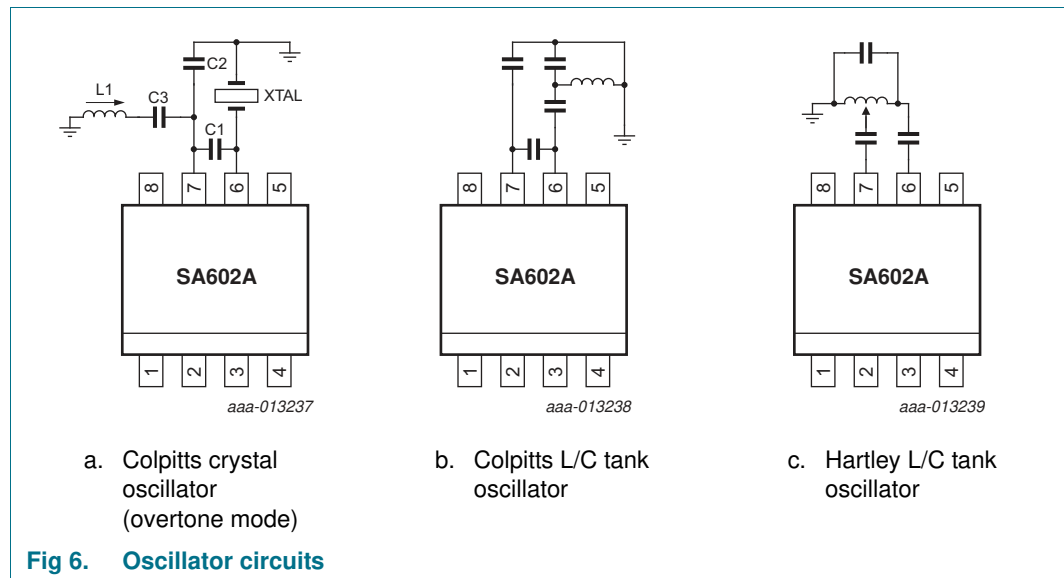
C2

L1

C3

XTAL

C1

8 7 6 5

SA602A

1 2 3 4

aaa-013237

a. Colpitts crystal oscillator (overtone mode)

8 7 6 5

SA602A

1 2 3 4

aaa-013238

b. Colpitts L/C tank oscillator

8 7 6 5

SA602A

1 2 3 4

aaa-013239

c. Hartley L/C tank oscillator

Fig 6. Oscillator circuits